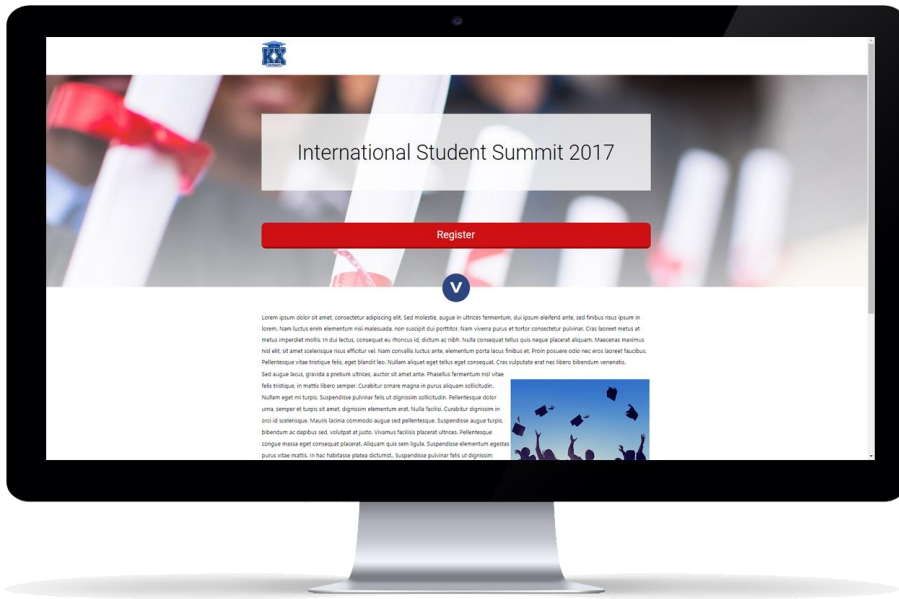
KX

International Student Summit 2017

Register

V

Lorem ipsum dolor sit amet, consectetur adipiscing elit. Sed molestie, augue in ultrices fermentum, dui ipsum eleifend ante, sed finibus risus ipsum in lorem. Nam luctus enim elementum nisi malesuada, non suscipit dui porttitor. Nam viverra purus et tortor consectetur pulvinar. Cras laoreet metus at metus imperdiet mollis. In dui lectus, consequat eu rhoncus id, dictum ac nibh. Nulla consequat tellus quis neque placerat aliquam. Maecenas maximus nisl elit, sit amet scelerisque risus efficitur vel. Nam convallis luctus ante, elementum porta lacus finibus et. Proin posuere odio nec eros laoreet faucibus. Pellentesque vitae tristique felis, eget blandit leo. Nullam aliquet eget tellus eget consequat. Cras vulputate erat nec libero bibendum venenatis.

Sed augue lacus, gravida a pretium ultrices, auctor sit amet ante. Phasellus fermentum nisl vitae felis tristique, in mattis libero semper. Curabitur ornare magna in purus aliquam sollicitudin. Nullam eget mi turpis. Suspendisse pulvinar felis ut dignissim sollicitudin. Pellentesque dolor urna, semper et turpis sit amet, dignissim elementum erat. Nulla facilisi. Curabitur dignissim in orci id scelerisque. Mauris lacinia commodo augue sed pellentesque. Suspendisse augue turpis, bibendum ac dapibus sed, volutpat at justo. Vivamus facilisis placerat ultrices. Pellentesque congue massa eget consequat placerat. Aliquam quis sem ligula. Suspendisse elementum egestas purus vitae mattis. In hac habitasse platea dictumst. Suspendisse pulvinar felis ut dignissim